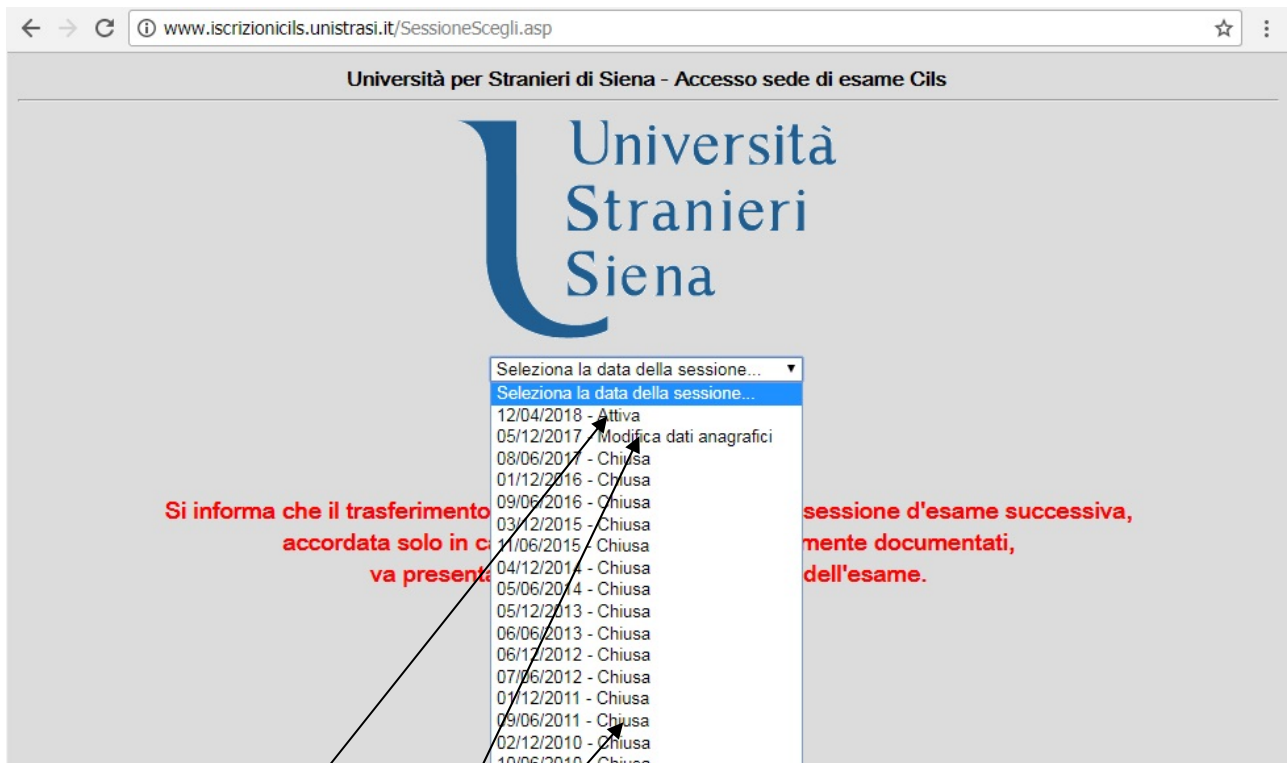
www.iscrizionicils.unistrasi.it/SessioneScegli.asp

Università per Stranieri di Siena - Accesso sede di esame Cils

Università
Stranieri
Siena

Seleziona la data della sessione...
Seleziona la data della sessione...
12/04/2018 - Attiva
05/12/2017 - Modifica dati anagrafici
08/06/2017 - Chiusa
01/12/2016 - Chiusa
09/06/2016 - Chiusa
03/12/2015 - Chiusa
11/06/2015 - Chiusa
04/12/2014 - Chiusa
05/06/2014 - Chiusa
05/12/2013 - Chiusa
06/06/2013 - Chiusa
06/12/2012 - Chiusa
07/06/2012 - Chiusa
01/12/2011 - Chiusa
09/06/2011 - Chiusa
02/12/2010 - Chiusa
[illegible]

Si informa che il trasferimento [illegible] sessione d'esame successiva, accordata solo in c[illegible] mente documentati, va presenta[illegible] dell'esame.